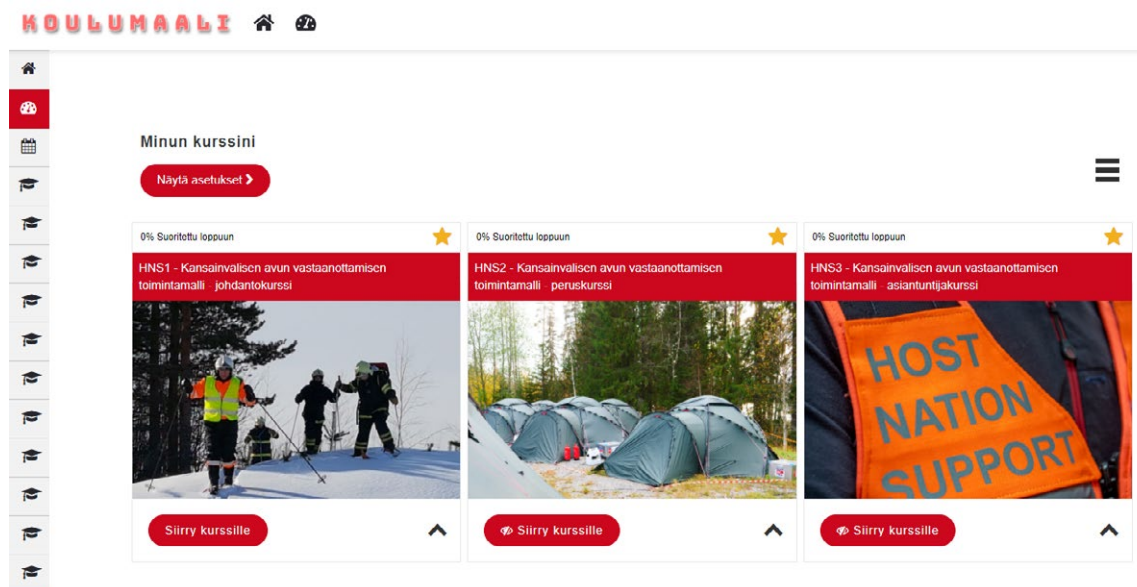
KOULUMAALI

Minun kurssini

Näytä asetukset >

0% Suoritettu loppuun

HNS1 - Kansainvalisen avun vastaanottamisen toimintamalli - johdantokurssi

Siirry kurssille

0% Suoritettu loppuun

HNS2 - Kansainvalisen avun vastaanottamisen toimintamalli - peruskurssi

Siirry kurssille

0% Suoritettu loppuun

HNS3 - Kansainvalisen avun vastaanottamisen toimintamalli - asiantuntijakurssi

HOST NATION SUPPORT

Siirry kurssille